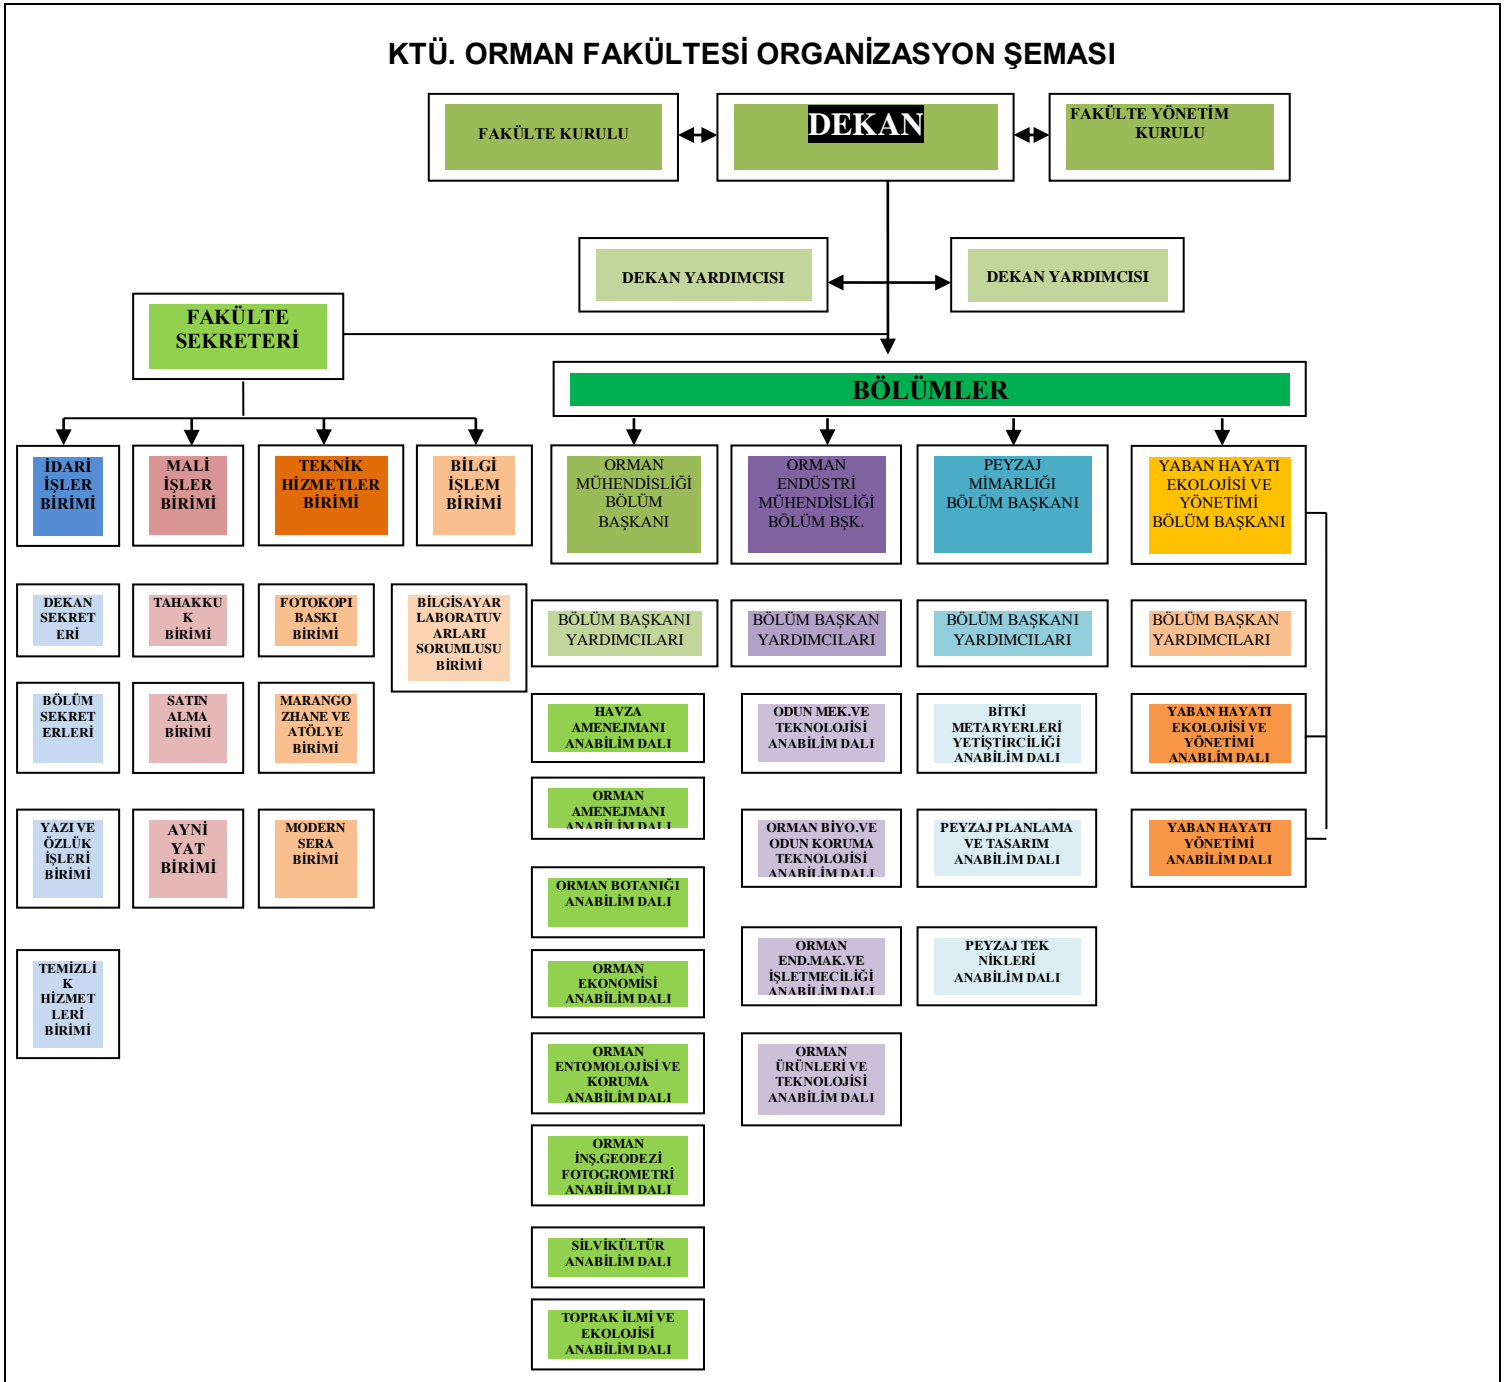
KTÜ. ORMAN FAKÜLTESİ ORGANİZASYON ŞEMASI

FAKÜLTE KURULU

DEKAN

FAKÜLTE YÖNETİM KURULU

DEKAN YARDIMCISI

DEKAN YARDIMCISI

FAKÜLTE SEKRETERİ

BÖLÜMLER

İDARİ İŞLER BİRİMİ

MALİ İŞLER BİRİMİ

TEKNİK HİZMETLER BİRİMİ

BİLGİ İŞLEM BİRİMİ

DEKAN SEKRETERİ

TAHAKKUK BİRİMİ

FOTOKOPİ BASKI BİRİMİ

BİLGİSAYAR LABORATUVARLARI SORUMLUSU BİRİMİ

BÖLÜM SEKRETERLERİ

SATIN ALMA BİRİMİ

MARANGOZHANE VE ATÖLYE BİRİMİ

YAZI VE ÖZLÜK İŞLERİ BİRİMİ

AYNİYAT BİRİMİ

MODERN SERA BİRİMİ

TEMİZLİK HİZMETLERİ BİRİMİ

ORMAN MÜHENDİSLİĞİ BÖLÜM BAŞKANI

ORMAN ENDÜSTRİ MÜHENDİSLİĞİ BÖLÜM BŞK.

PEYZAJ MİMARLIĞI BÖLÜM BAŞKANI

YABAN HAYATI EKOLOJİSİ VE YÖNETİMİ BÖLÜM BAŞKANI

BÖLÜM BAŞKANI YARDIMCILARI

BÖLÜM BAŞKAN YARDIMCILARI

BÖLÜM BAŞKANI YARDIMCILARI

BÖLÜM BAŞKAN YARDIMCILARI

HAVZA AMENEJMANI ANABİLİM DALI

ORMAN AMENEJMANI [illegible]

ORMAN BOTANİĞİ ANABİLİM DALI

ORMAN EKONOMİSİ ANABİLİM DALI

ORMAN ENTOMOLOJİSİ VE KORUMA ANABİLİM DALI

ORMAN İNŞ.GEODEZİ FOTOGROMETRİ ANABİLİM DALI

SİLVİKÜLTÜR ANABİLİM DALI

TOPRAK İLMİ VE EKOLOJİSİ ANABİLİM DALI

ODUN MEK.VE TEKNOLOJİSİ ANABİLİM DALI

ORMAN BİYO.VE ODUN KORUMA TEKNOLOJİSİ ANABİLİM DALI

ORMAN END.MAK.VE İŞLETMECİLİĞİ ANABİLİM DALI

ORMAN ÜRÜNLERİ VE TEKNOLOJİSİ ANABİLİM DALI

BİTKİ METARYERLERİ YETİŞTİRCİLİĞİ ANABİLİM DALI

PEYZAJ PLANLAMA VE TASARIM ANABİLİM DALI

PEYZAJ TEKNİKLERİ ANABİLİM DALI

YABAN HAYATI EKOLOJİSİ VE YÖNETİMİ ANABLİM DALI

YABAN HAYATI YÖNETİMİ ANABİLİM DALI